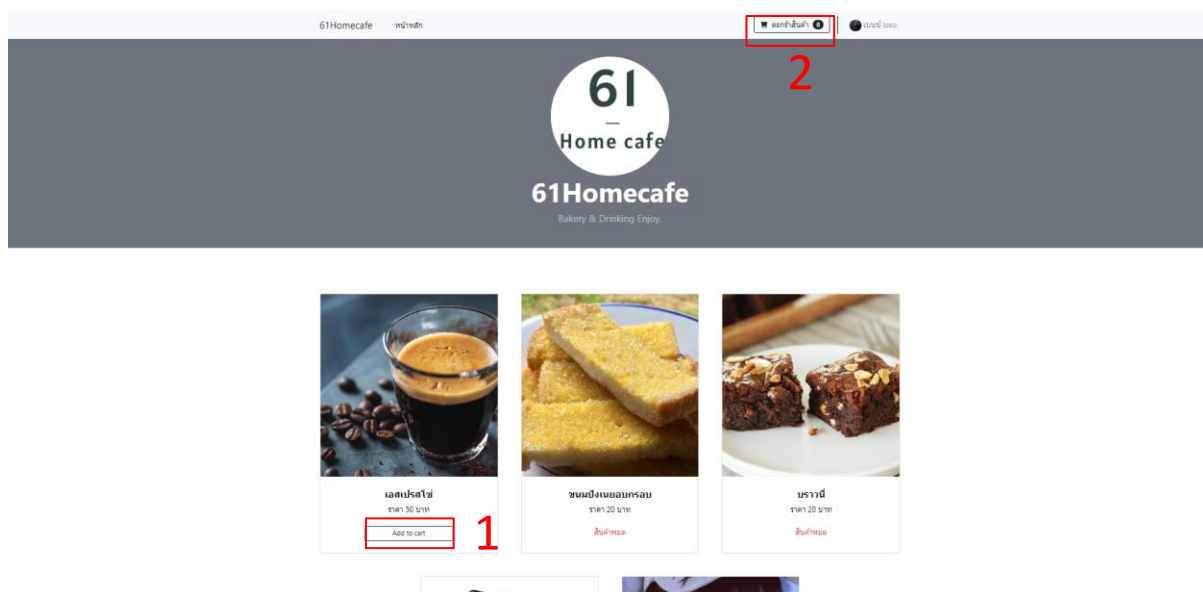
61Homecafe หน้าหลัก

ตะกร้าสินค้า 0

เบนซ์ loso

2

61
Home cafe

61Homecafe

Bakery & Drinking Enjoy.

เอสเปรสโซ่
ราคา 50 บาท
Add to cart

1

ขนมปังเนยอบกรอบ
ราคา 20 บาท
สินค้าหมด

บราวนี่
ราคา 20 บาท
สินค้าหมด